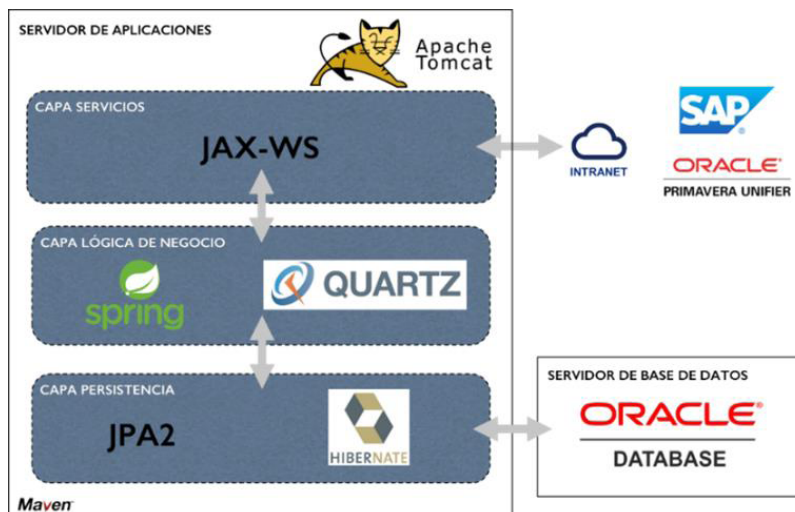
SERVIDOR DE APLICACIONES

Apache Tomcat

CAPA SERVICIOS

JAX-WS

INTRANET

SAP

ORACLE
PRIMAVERA UNIFIER

CAPA LÓGICA DE NEGOCIO

spring

QUARTZ

CAPA PERSISTENCIA

JPA2

HIBERNATE

SERVIDOR DE BASE DE DATOS

ORACLE
DATABASE

Maven